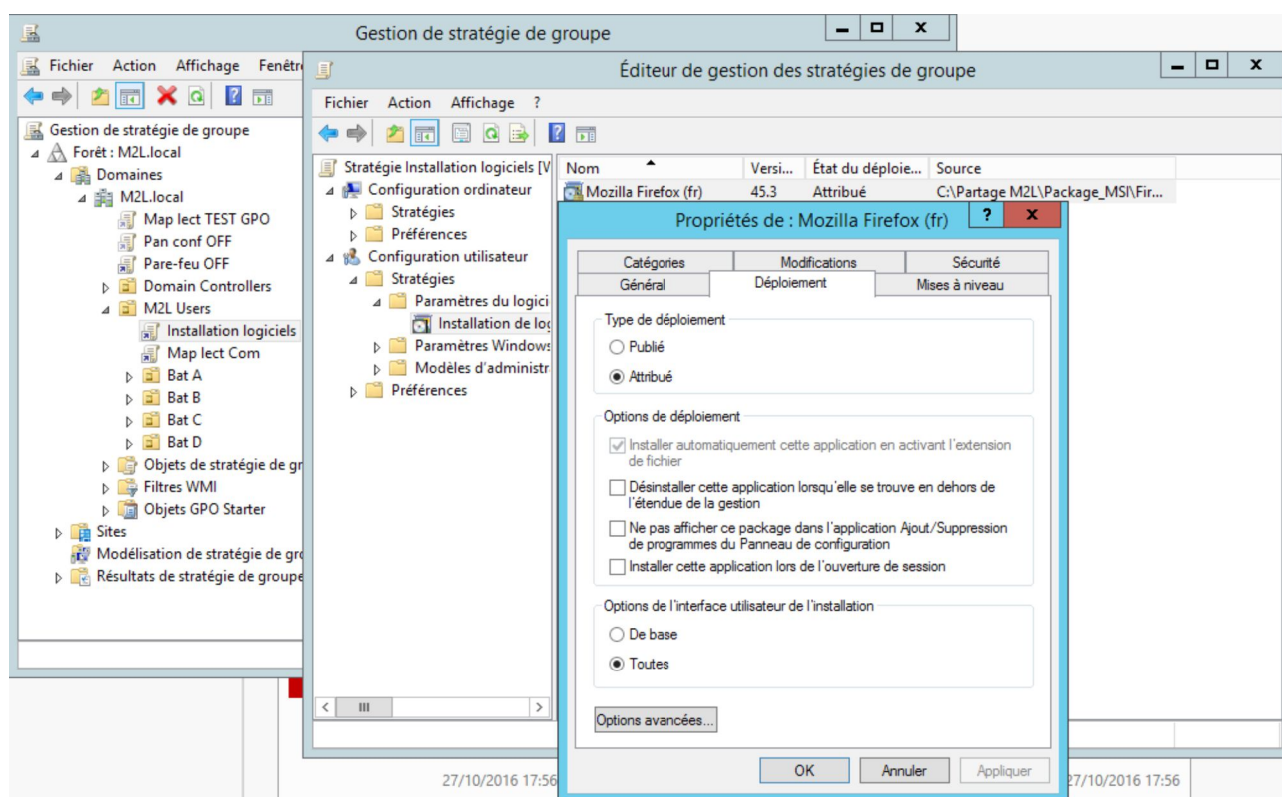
Gestion de stratégie de groupe

Fichier Action Affichage Fenêtre

Gestion de stratégie de groupe
Forêt : M2L.local
Domaines
M2L.local
Map lect TEST GPO
Pan conf OFF
Pare-feu OFF
Domain Controllers
M2L Users
Installation logiciels
Map lect Com
Bat A
Bat B
Bat C
Bat D
Objets de stratégie de gr
Filtres WMI
Objets GPO Starter
Sites
Modélisation de stratégie de gr
Résultats de stratégie de groupe

Éditeur de gestion des stratégies de groupe

Fichier Action Affichage ?

Stratégie Installation logiciels [V
Configuration ordinateur
Stratégies
Préférences
Configuration utilisateur
Stratégies
Paramètres du logici
Installation de lo
Paramètres Windows
Modèles d'administra
Préférences

| Nom | Versi... | État du déploie... | Source |
|---|---|---|---|
| Mozilla Firefox (fr) | 45.3 | Attribué | C:\Partage M2L\Package_MSI\Fir... |

Propriétés de : Mozilla Firefox (fr)

Catégories | Modifications | Sécurité
Général | Déploiement | Mises à niveau

Type de déploiement
Publié
Attribué

Options de déploiement
Installer automatiquement cette application en activant l'extension de fichier
Désinstaller cette application lorsqu'elle se trouve en dehors de l'étendue de la gestion
Ne pas afficher ce package dans l'application Ajout/Suppression de programmes du Panneau de configuration
Installer cette application lors de l'ouverture de session

Options de l'interface utilisateur de l'installation
De base
Toutes

Options avancées...

OK Annuler Appliquer

27/10/2016 17:56
27/10/2016 17:56